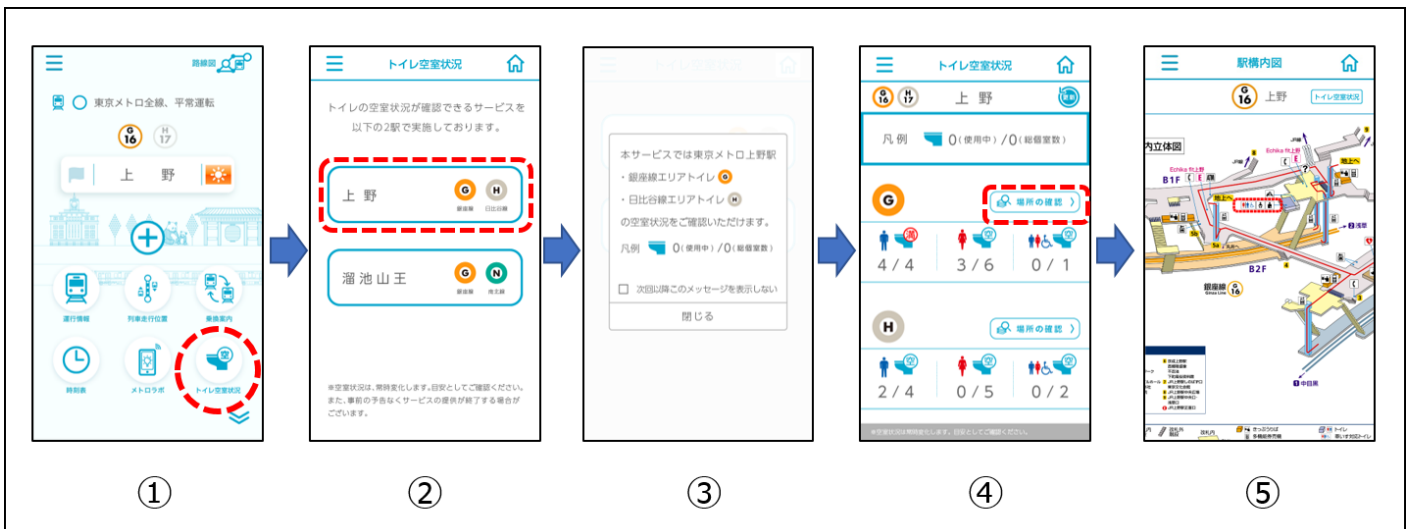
路線図

東京メトロ全線、平常運転

G 16 H 17

上　野

運行情報　列車走行位置　乗換案内

時刻表　メトロラボ　トイレ空室状況

トイレ空室状況

トイレの空室状況が確認できるサービスを以下の2駅で実施しております。

上 野　G 銀座線　H 日比谷線

溜池山王　G 銀座線　N 南北線

※空室状況は、常時変化します。目安としてご確認ください。また、事前の予告なくサービスの提供が終了する場合がございます。

トイレ空室状況

本サービスでは東京メトロ上野駅
・銀座線エリアトイレ G
・日比谷線エリアトイレ H
の空室状況をご確認いただけます。

凡例　0(使用中) / 0(総個室数)

次回以降このメッセージを表示しない

閉じる

トイレ空室状況

G 16 H 17　上　野

凡例　0(使用中) / 0(総個室数)

G　場所の確認

4 / 4　3 / 6　0 / 1

H　場所の確認

2 / 4　0 / 5　0 / 2

※空室状況は常時変化をします。目安としてご確認ください。

駅構内図

G 16　上野　トイレ空室状況

内立体図

B1F

B2F

銀座線 Ginza Line G 16

地上へ

中目黒

浅草

①　②　③　④　⑤